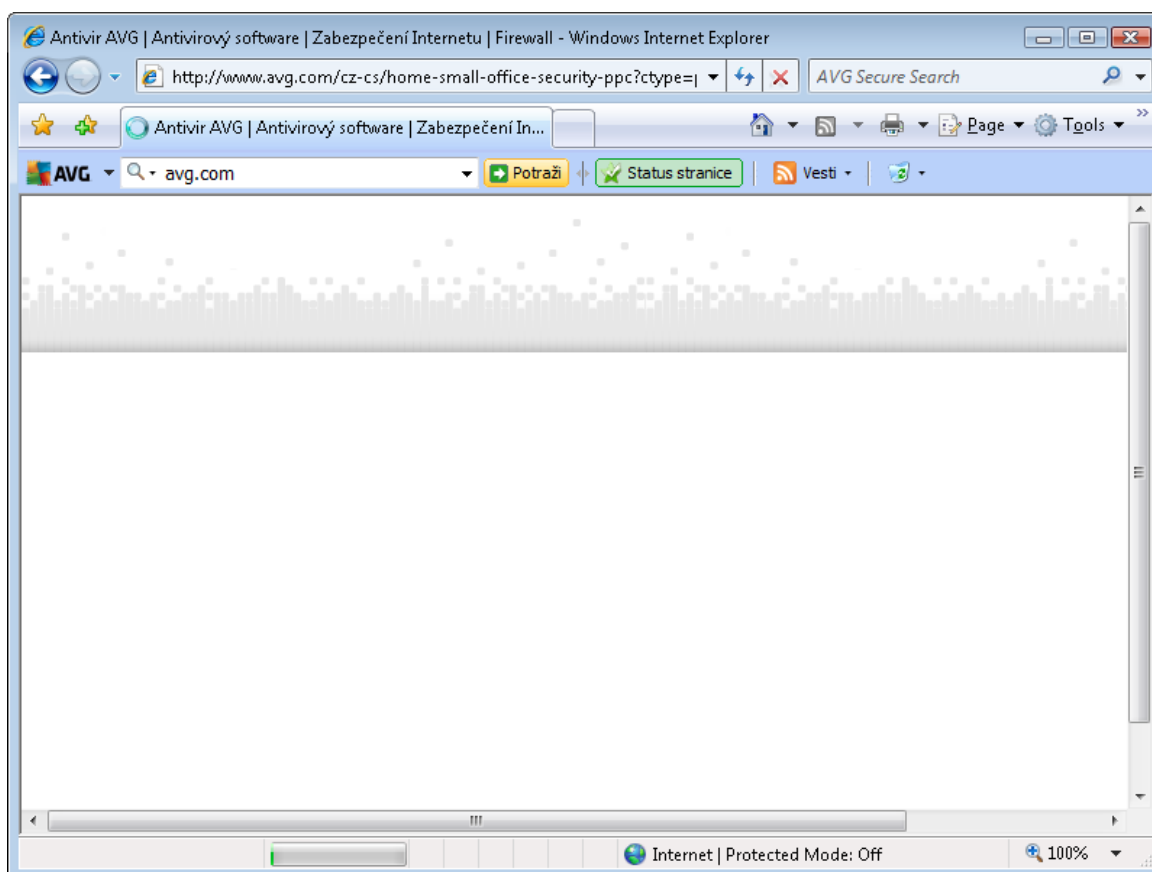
Antivir AVG | Antivirový software | Zabezpečení Internetu | Firewall - Windows Internet Explorer

http://www.avg.com/cz-cs/home-small-office-security-ppc?ctype=|

AVG Secure Search

Antivir AVG | Antivirový software | Zabezpečení In...

Page Tools

AVG avg.com Potraži Status stranice Vesti

Internet | Protected Mode: Off

100%